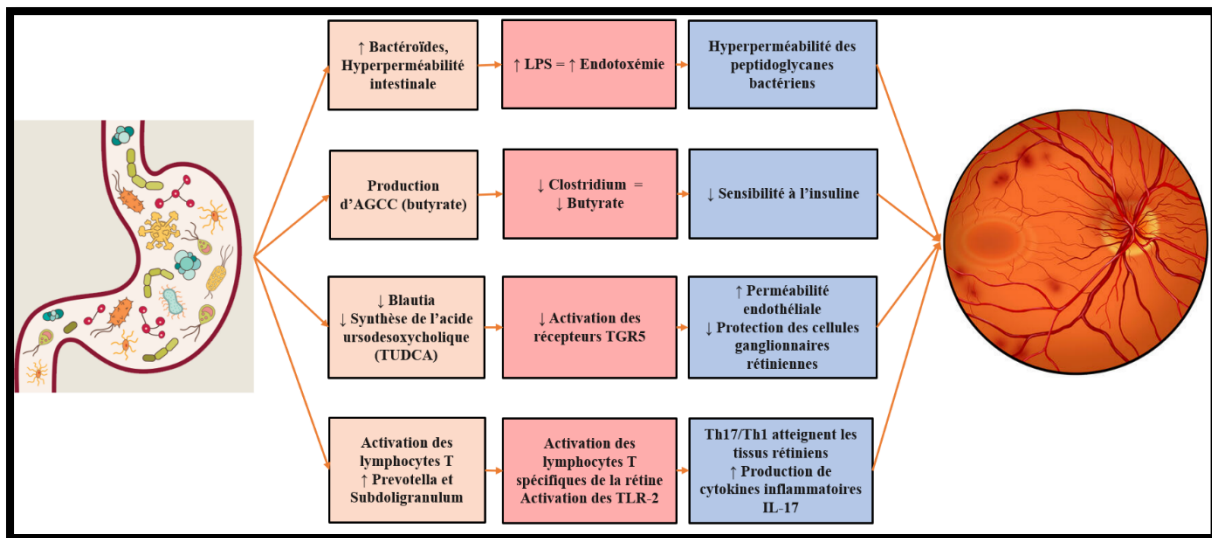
↑ Bactéroïdes, Hyperperméabilité intestinale

↑ LPS = ↑ Endotoxémie

Hyperperméabilité des peptidoglycanes bactériens

Production d'AGCC (butyrate)

↓ Clostridium = ↓ Butyrate

↓ Sensibilité à l'insuline

↓ Blautia
↓ Synthèse de l'acide ursodesoxycholique (TUDCA)

↓ Activation des récepteurs TGR5

↑ Perméabilité endothéliale
↓ Protection des cellules ganglionnaires rétiniennes

Activation des lymphocytes T
↑ Prevotella et Subdoligranulum

Activation des lymphocytes T spécifiques de la rétine
Activation des TLR-2

Th17/Th1 atteignent les tissus rétiniens
↑ Production de cytokines inflammatoires IL-17